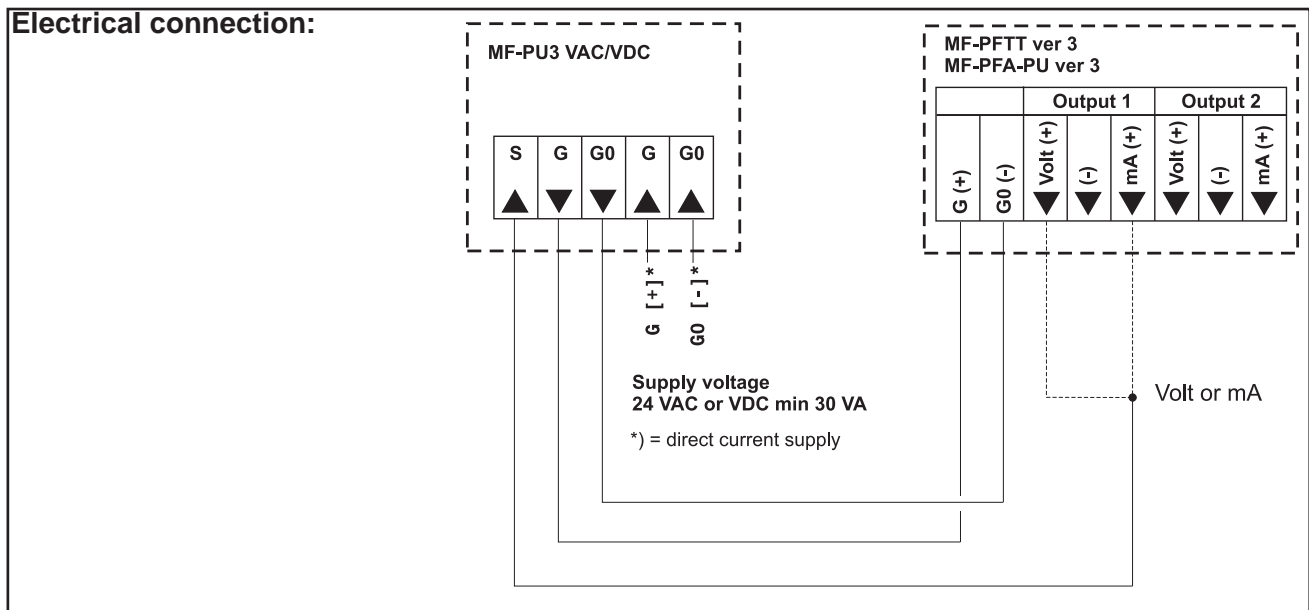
Electrical connection:

MF-PU3 VAC/VDC

| S | G | G0 | G | G0 |
|---|---|---|---|---|

G [+]*

G0 [-]*

Supply voltage
24 VAC or VDC min 30 VA

*) = direct current supply

MF-PFTT ver 3
MF-PFA-PU ver 3

| | | Output 1 | | | Output 2 | | |
|---|---|---|---|---|---|---|---|
| G (+) | G0 (-) | Volt (+) | (-) | mA (+) | Volt (+) | (-) | mA (+) |

Volt or mA